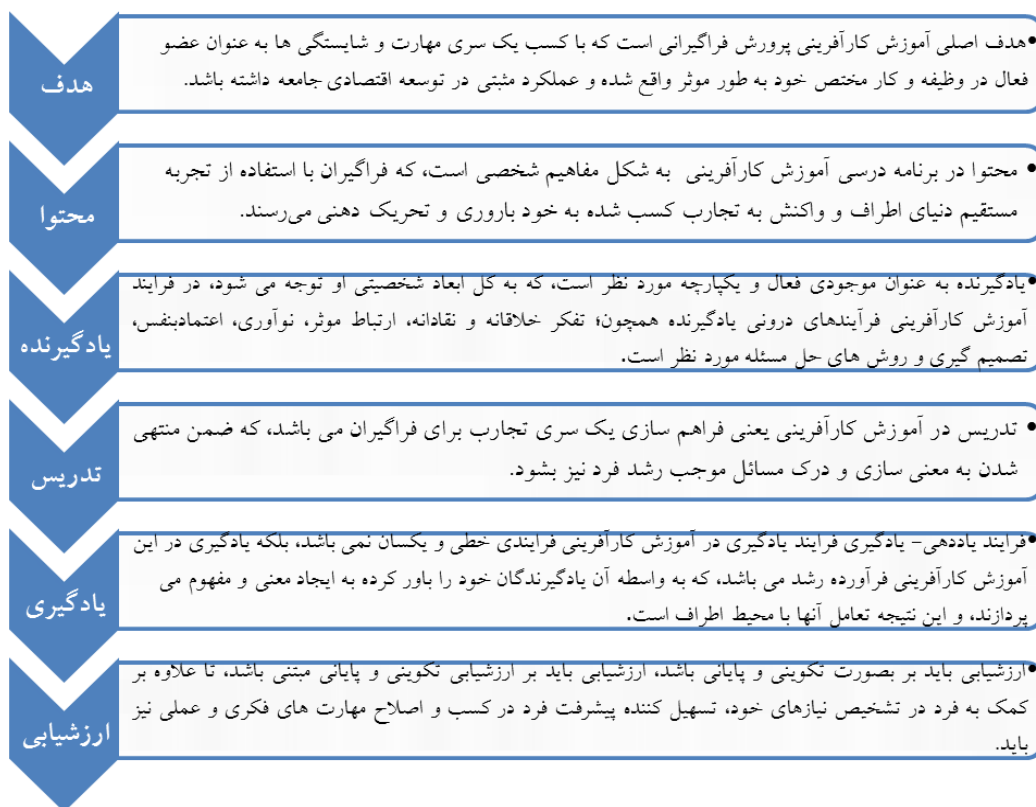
هدف

هدف اصلی آموزش کارآفرینی پرورش فراگیرانی است که با کسب یک سری مهارت و شایستگی ها به عنوان عضو فعال در وظیفه و کار مختص خود به طور موثر واقع شده و عملکرد مثبتی در توسعه اقتصادی جامعه داشته باشد.

محتوا

محتوا در برنامه درسی آموزش کارآفرینی به شکل مفاهیم شخصی است، که فراگیران با استفاده از تجربه مستقیم دنیای اطراف و واکنش به تجارب کسب شده به خود باروری و تحریک دهنی می‌رسند.

یادگیرنده

یادگیرنده به عنوان موجودی فعال و یکپارچه مورد نظر است، که به کل ابعاد شخصیتی او توجه می شود، در فرایند آموزش کارآفرینی فرآیندهای درونی یادگیرنده همچون؛ تفکر خلاقانه و نقادانه، ارتباط موثر، نوآوری، اعتمادبنفس، تصمیم گیری و روش های حل مسئله مورد نظر است.

تدریس

تدریس در آموزش کارآفرینی یعنی فراهم سازی یک سری تجارب برای فراگیران می باشد، که ضمن منتهی شدن به معنی سازی و درک مسائل موجب رشد فرد نیز بشود.

یادگیری

فرایند یاددهی- یادگیری فرایند یادگیری در آموزش کارآفرینی فرایندی خطی و یکسان نمی باشد، بلکه یادگیری در این آموزش کارآفرینی فرآورده رشد می باشد، که به واسطه آن یادگیرندگان خود را باور کرده به ایجاد معنی و مفهوم می پردازند، و این نتیجه تعامل آنها با محیط اطراف است.

ارزشیابی

ارزشیابی باید بر بصورت تکوینی و پایانی باشد، ارزشیابی باید بر ارزشیابی تکوینی و پایانی مبتنی باشد، تا علاوه بر کمک به فرد در تشخیص نیازهای خود، تسهیل کننده پیشرفت فرد در کسب و اصلاح مهارت های فکری و عملی نیز باید.